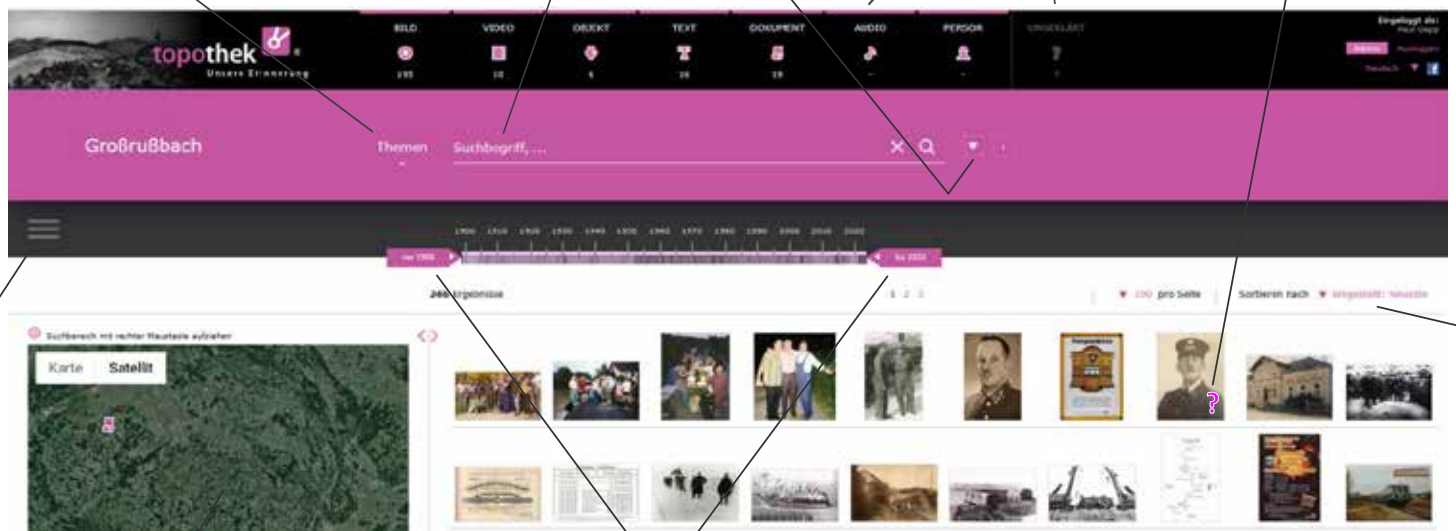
topothek
Unsere Erinnerung

BILD
195

VIDEO
10

OBJEKT
6

TEXT
16

DOKUMENT
19

AUDIO
-

PERSON
-

UNGEKLÄRT
?

Eingeloggt als:
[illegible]
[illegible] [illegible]
Deutsch

Großrußbach

Themen

Suchbegriff, ...

1900 1910 1920 1930 1940 1950 1960 1970 1980 1990 2000 2010 2020

vor 1900

bis 2021

260 Ergebnisse

1 2 3

100 pro Seite

Sortieren nach eingestellt: Neueste

Suchbereich mit rechter Maustaste aufziehen

Karte Satellit

?